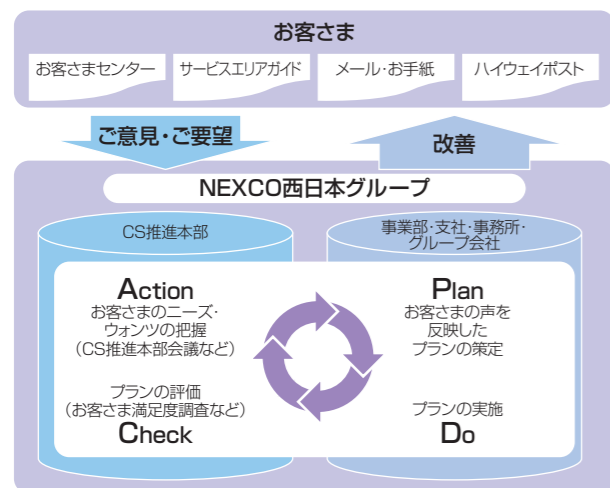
お客さま

お客さまセンター

サービスエリアガイド

メール・お手紙

ハイウェイポスト

ご意見・ご要望

改善

NEXCO西日本グループ

CS推進本部

事業部・支社・事務所・グループ会社

Action
お客さまのニーズ・ウォンツの把握
（CS推進本部会議など）

Plan
お客さまの声を反映したプランの策定

プランの評価
（お客さま満足度調査など）
Check

プランの実施
Do